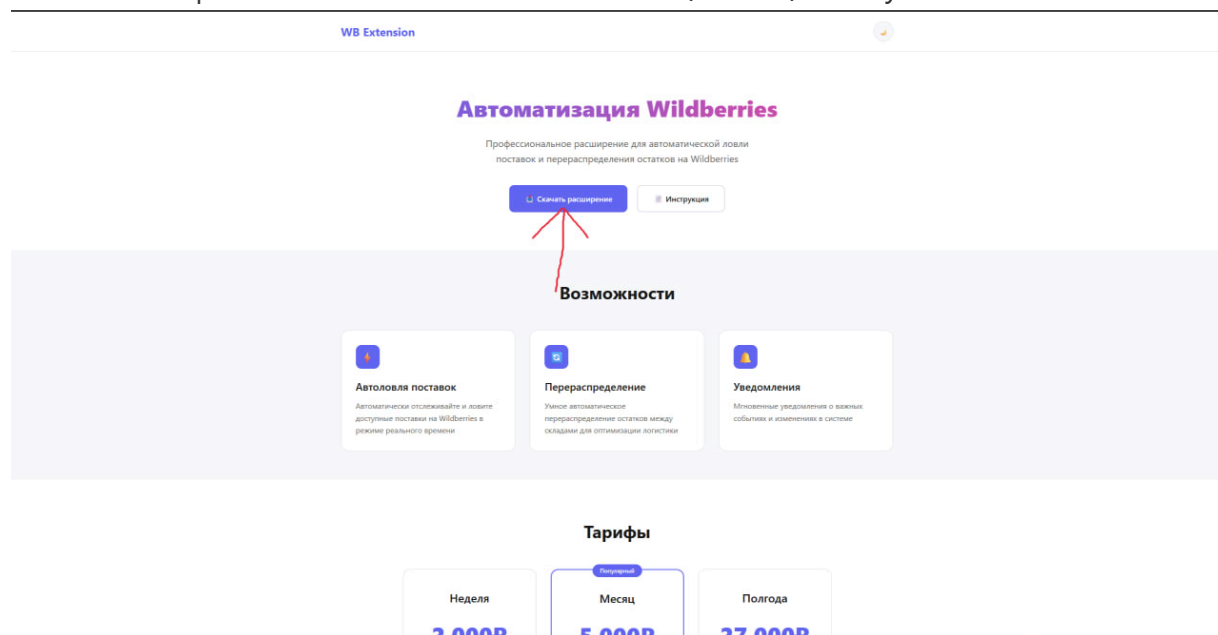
WB Extension

Автоматизация Wildberries

Профессиональное расширение для автоматической ловли поставок и перераспределения остатков на Wildberries

Скачать расширение

Инструкция

Возможности

Автоловля поставок

Автоматически отслеживайте и ловите доступные поставки на Wildberries в режиме реального времени

Перераспределение

Умное автоматическое перераспределение остатков между складами для оптимизации логистики

Уведомления

Мгновенные уведомления о важных событиях и изменениях в системе

Тарифы

Неделя

Популярный

Месяц

Полгода

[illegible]